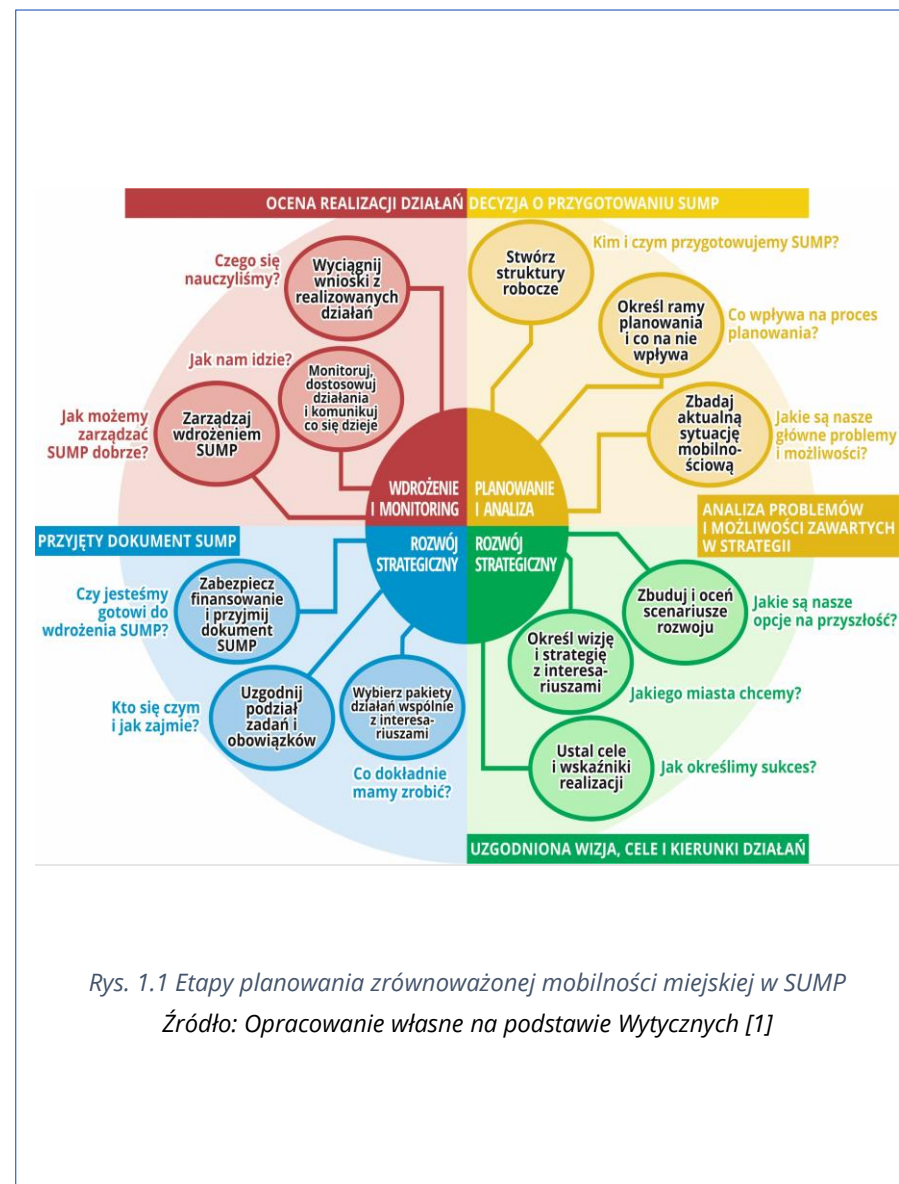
OCENA REALIZACJI DZIAŁAŃ

DECYZJA O PRZYGOTOWANIU SUMP

Czego się nauczyliśmy?

Wyciągnij wnioski z realizowanych działań

Stwórz struktury robocze

Kim i czym przygotowujemy SUMP?

Określ ramy planowania i co na nie wpływa

Co wpływa na proces planowania?

Jak nam idzie?

Monitoruj, dostosowuj działania i komunikuj co się dzieje

Jak możemy zarządzać SUMP dobrze?

Zarządzaj wdrożeniem SUMP

Zbadaj aktualną sytuację mobilnościową

Jakie są nasze główne problemy i możliwości?

WDROŻENIE I MONITORING

PLANOWANIE I ANALIZA

ANALIZA PROBLEMÓW I MOŻLIWOŚCI ZAWARTYCH W STRATEGII

PRZYJĘTY DOKUMENT SUMP

ROZWÓJ STRATEGICZNY

ROZWÓJ STRATEGICZNY

Czy jesteśmy gotowi do wdrożenia SUMP?

Zabezpiecz finansowanie i przyjmij dokument SUMP

Zbuduj i oceń scenariusze rozwoju

Jakie są nasze opcje na przyszłość?

Określ wizję i strategię z interesariuszami

Jakiego miasta chcemy?

Kto się czym i jak zajmie?

Uzgodnij podział zadań i obowiązków

Wybierz pakiety działań wspólnie z interesariuszami

Co dokładnie mamy zrobić?

Ustal cele i wskaźniki realizacji

Jak określimy sukces?

UZGODNIONA WIZJA, CELE I KIERUNKI DZIAŁAŃ

Rys. 1.1 Etapy planowania zrównoważonej mobilności miejskiej w SUMP
Źródło: Opracowanie własne na podstawie Wytycznych [1]